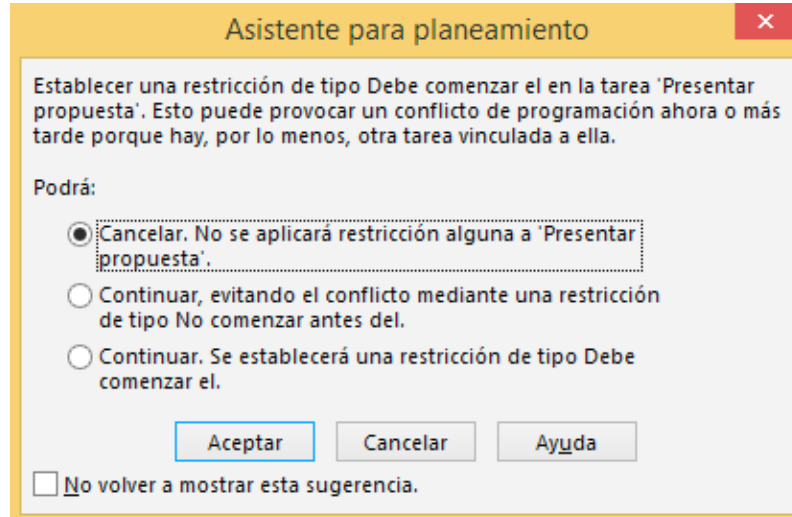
Asistente para planeamiento

×

Establecer una restricción de tipo Debe comenzar el en la tarea 'Presentar propuesta'. Esto puede provocar un conflicto de programación ahora o más tarde porque hay, por lo menos, otra tarea vinculada a ella.

Podrá:

Cancelar. No se aplicará restricción alguna a 'Presentar propuesta'.

Continuar, evitando el conflicto mediante una restricción de tipo No comenzar antes del.

Continuar. Se establecerá una restricción de tipo Debe comenzar el.

Aceptar

Cancelar

Ayuda

No volver a mostrar esta sugerencia.